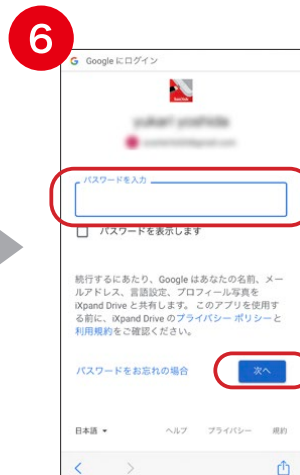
6

G Google にログイン

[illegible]

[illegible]

パスワードを入力

パスワードを表示します

続行するにあたり、Google はあなたの名前、メールアドレス、言語設定、プロフィール写真を iXpand Drive と共有します。このアプリを使用する前に、iXpand Drive のプライバシー ポリシーと利用規約をご確認ください。

パスワードをお忘れの場合

次へ

日本語 ▼ ヘルプ プライバシー 規約